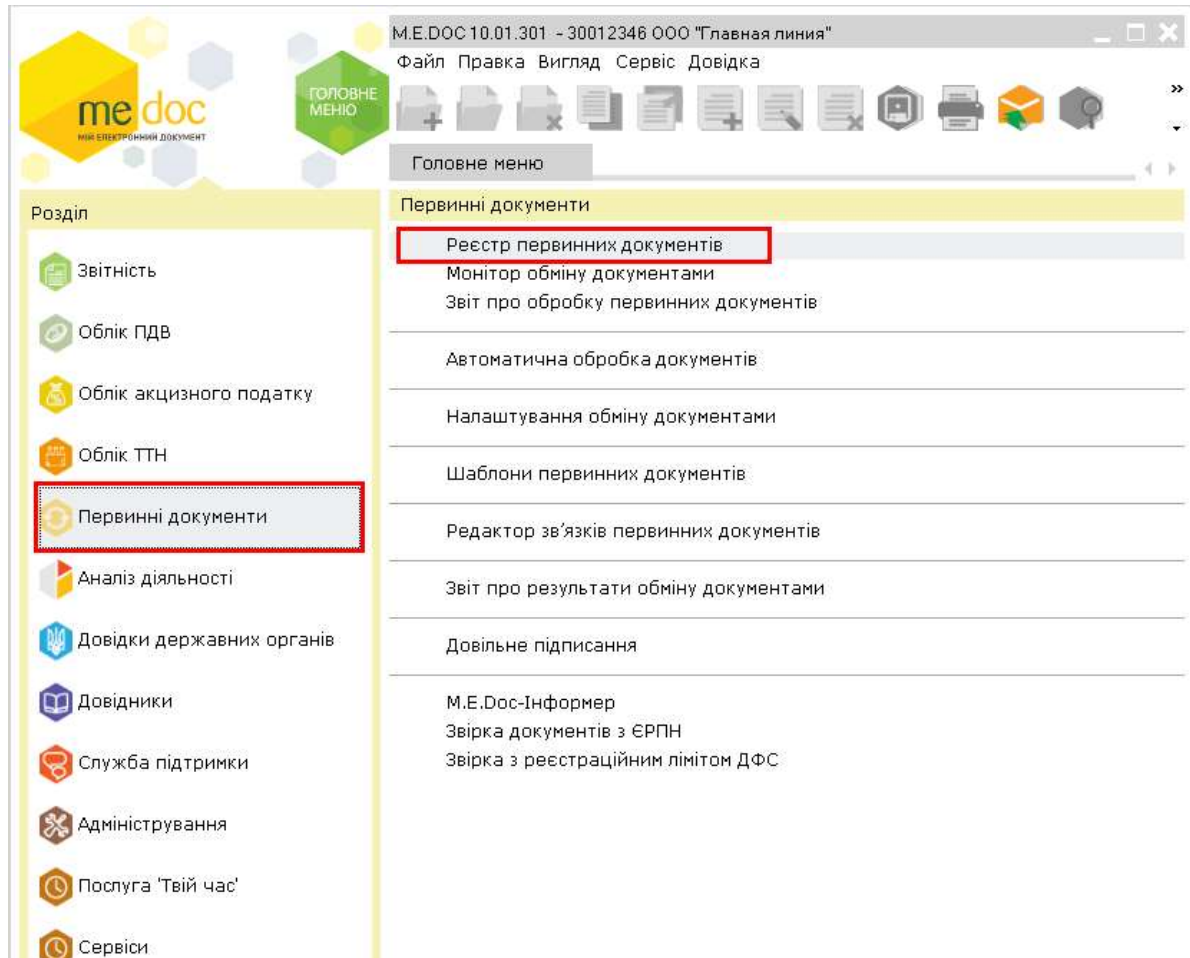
me doc
МІЙ ЕЛЕКТРОННИЙ ДОКУМЕНТ
ГОЛОВНЕ МЕНЮ

M.E.DOC 10.01.301 - 30012346 ООО "Главная линия"
Файл Правка Вигляд Сервіс Довідка

Головне меню

Розділ

Звітність
Облік ПДВ
Облік акцизного податку
Облік ТТН
Первинні документи
Аналіз діяльності
Довідки державних органів
Довідники
Служба підтримки
Адміністрування
Послуга 'Твій час'
Сервіси

Первинні документи

Реєстр первинних документів
Монітор обміну документами
Звіт про обробку первинних документів

Автоматична обробка документів

Налаштування обміну документами

Шаблони первинних документів

Редактор зв'язків первинних документів

Звіт про результати обміну документами

Довільне підписання

M.E.Doc-Інформер
Звірка документів з ЄРПН
Звірка з реєстраційним лімітом ДФС